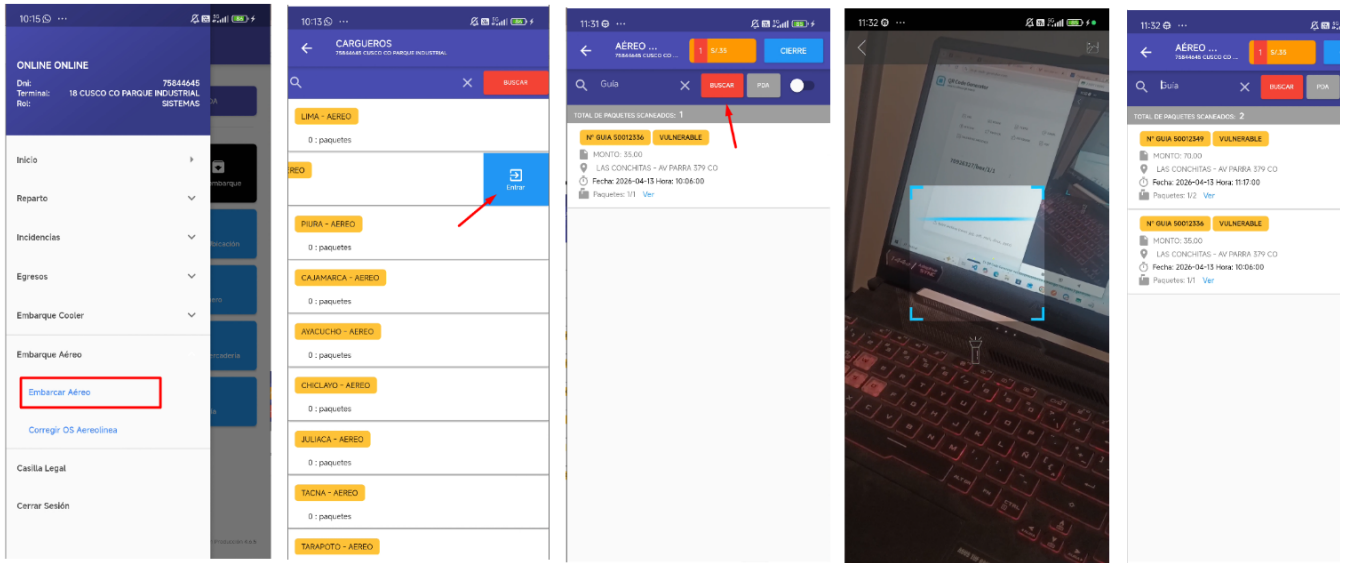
10:15

ONLINE ONLINE
Dni: 75844645
Terminal: 18 CUSCO CO PARQUE INDUSTRIAL
Rol: SISTEMAS

Inicio
Reparto
Incidencias
Egresos
Embarque Cooler
Embarque Aéreo
Embarcar Aéreo
Corregir OS Aerolínea
Casilla Legal
Cerrar Sesión

10:13

CARGUEROS
75844645 CUSCO CO PARQUE INDUSTRIAL

BUSCAR

LIMA - AEREO
0 : paquetes
REO
Entrar
PIURA - AEREO
0 : paquetes
CAJAMARCA - AEREO
0 : paquetes
AYACUCHO - AEREO
0 : paquetes
CHICLAYO - AEREO
0 : paquetes
JULIACA - AEREO
0 : paquetes
TACNA - AEREO
0 : paquetes
TARAPOTO - AEREO

11:31

AÉREO ...
75844645 CUSCO CO ...
1 S/.35
CIERRE
Guia
BUSCAR
PDA
TOTAL DE PAQUETES SCANEADOS: 1
Nº GUIA 50012336 VULNERABLE
MONTO: 35.00
LAS CONCHITAS - AV PARRA 379 CO
Fecha: 2026-04-13 Hora: 10:06:00
Paquetes: 1/1 Ver

11:32

11:32

AÉREO ...
75844645 CUSCO CO ...
1 S/.35
Guia
BUSCAR
PDA
TOTAL DE PAQUETES SCANEADOS: 2
Nº GUIA 50012349 VULNERABLE
MONTO: 70.00
LAS CONCHITAS - AV PARRA 379 CO
Fecha: 2026-04-13 Hora: 11:17:00
Paquetes: 1/2 Ver
Nº GUIA 50012336 VULNERABLE
MONTO: 35.00
LAS CONCHITAS - AV PARRA 379 CO
Fecha: 2026-04-13 Hora: 10:06:00
Paquetes: 1/1 Ver